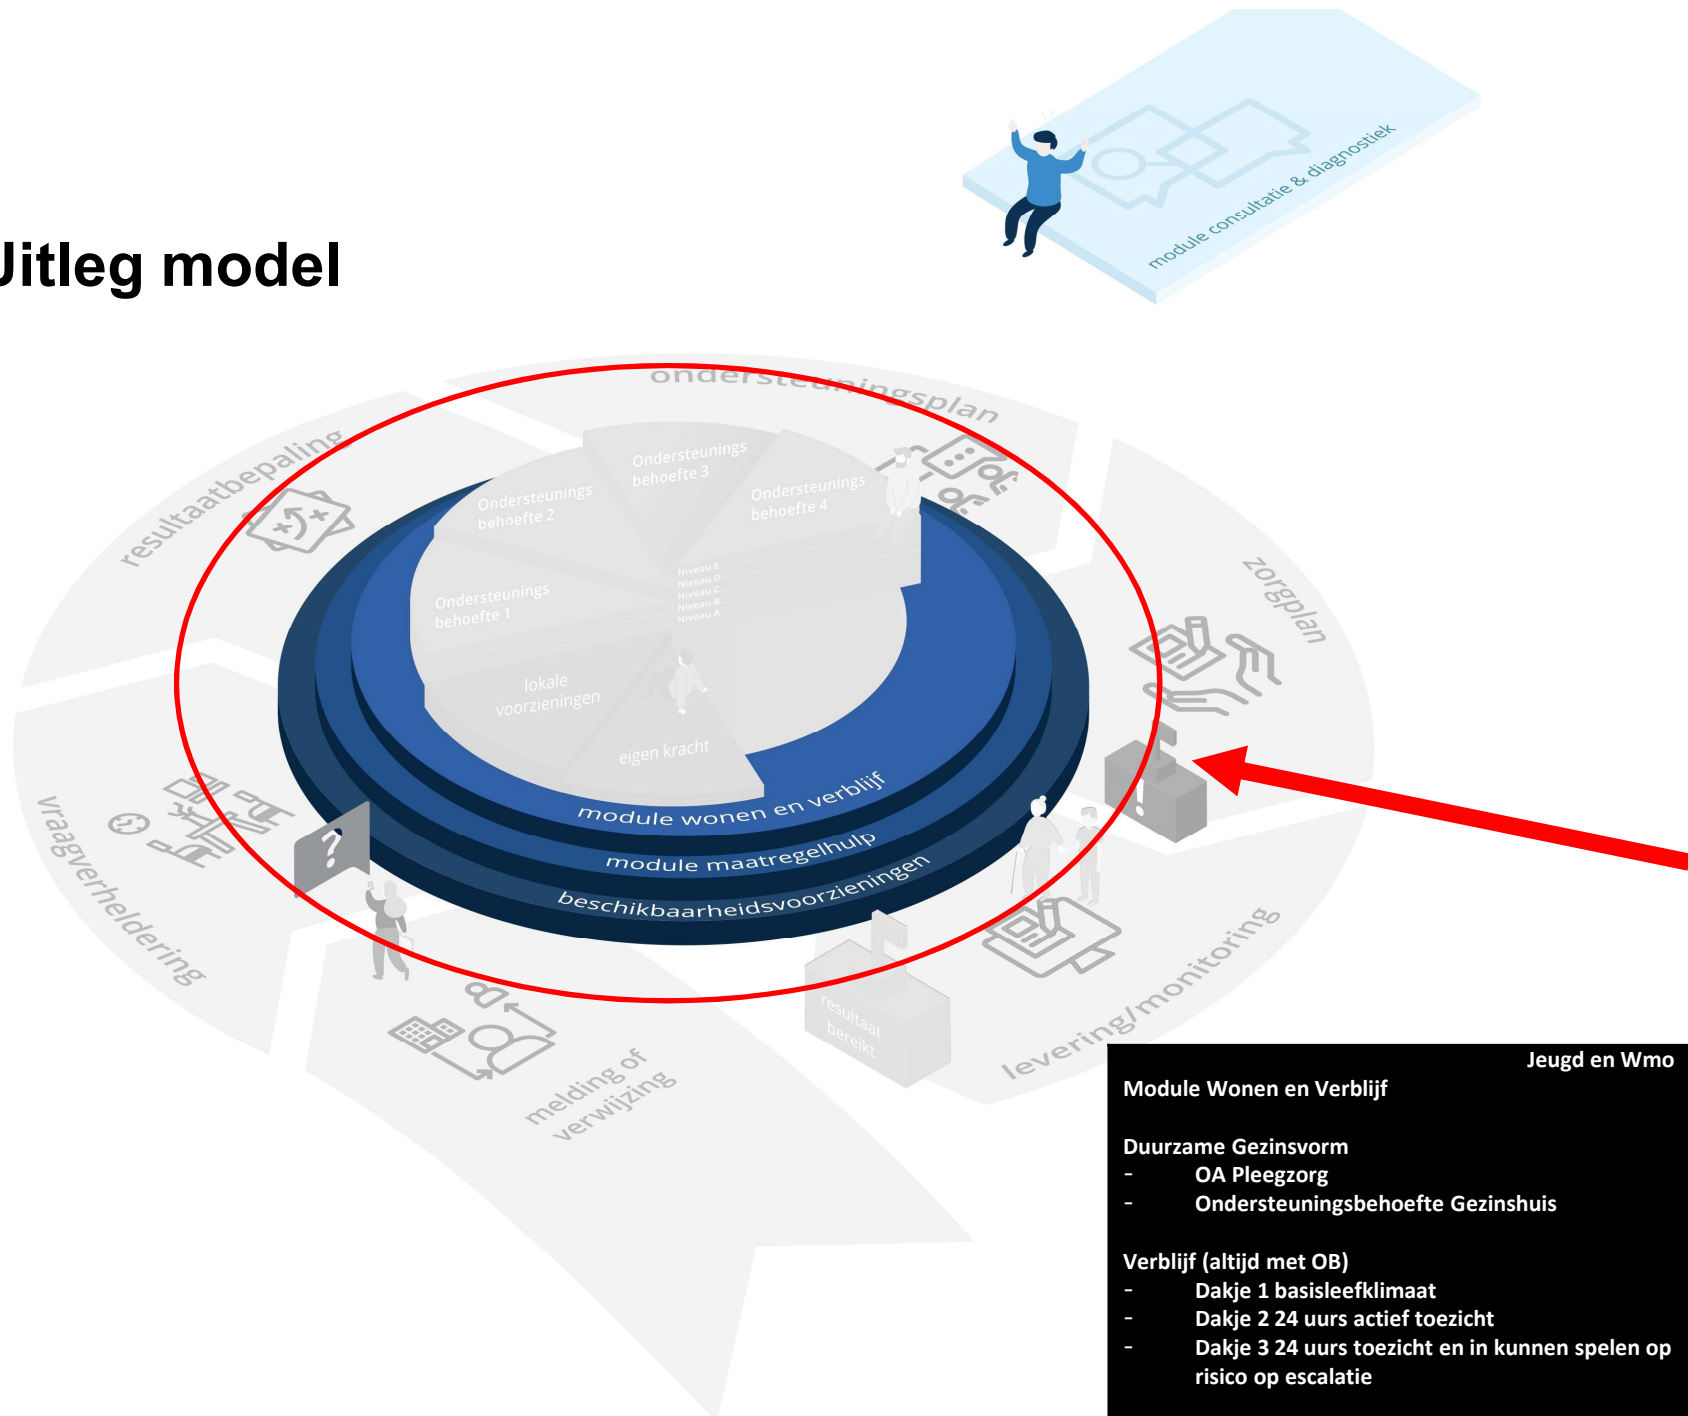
Jitleg model

module consultatie & diagnostiek

ondersteuningsplan

resultaatbepaling

zorgplan

Ondersteunings behoefte 3

Ondersteunings behoefte 2

Ondersteunings behoefte 4

Ondersteunings behoefte 1

Niveau E
Niveau D
Niveau C
Niveau B
Niveau A

lokale voorzieningen

eigen kracht

module wonen en verblijf

module maatregelhulp

beschikbaarheidsvoorzieningen

vraagverheldering

melding of verwijzing

resultaat bereikt

levering/monitoring

Jeugd en Wmo

Module Wonen en Verblijf

Duurzame Gezinsvorm
- OA Pleegzorg
- Ondersteuningsbehoefte Gezinshuis

Verblijf (altijd met OB)
- Dakje 1 basisleefklimaat
- Dakje 2 24 uurs actief toezicht
- Dakje 3 24 uurs toezicht en in kunnen spelen op risico op escalatie